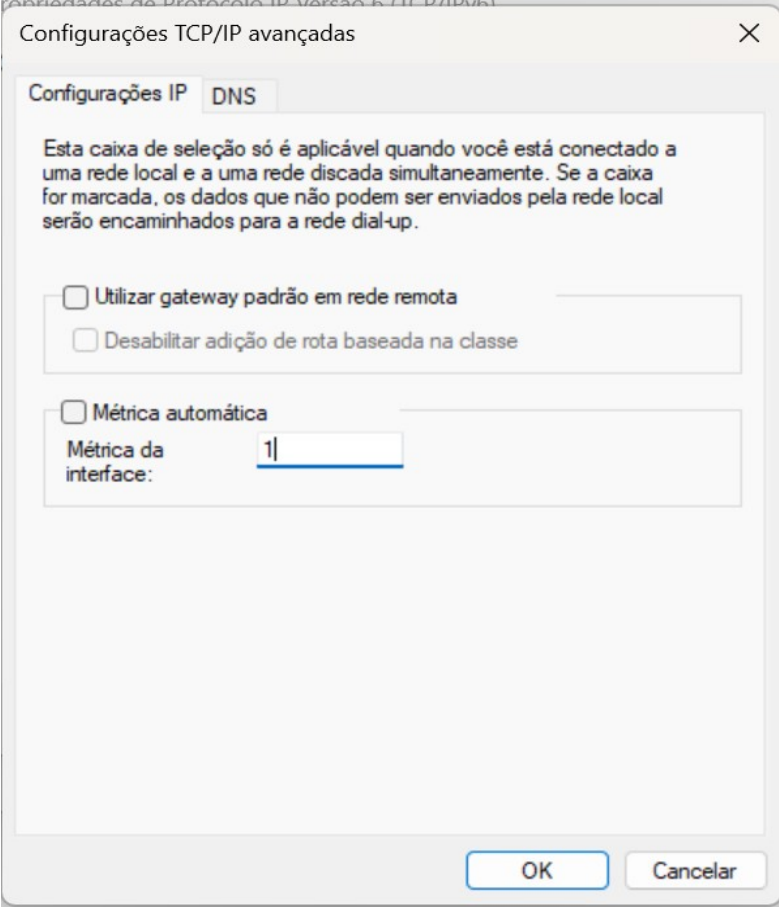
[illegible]opriedades de Protocolo IP Versão 6 (TCP/IPv6)

Configurações TCP/IP avançadas

×

Configurações IP

DNS

Esta caixa de seleção só é aplicável quando você está conectado a uma rede local e a uma rede discada simultaneamente. Se a caixa for marcada, os dados que não podem ser enviados pela rede local serão encaminhados para a rede dial-up.

Utilizar gateway padrão em rede remota

Desabilitar adição de rota baseada na classe

Métrica automática

Métrica da interface:

1

OK

Cancelar